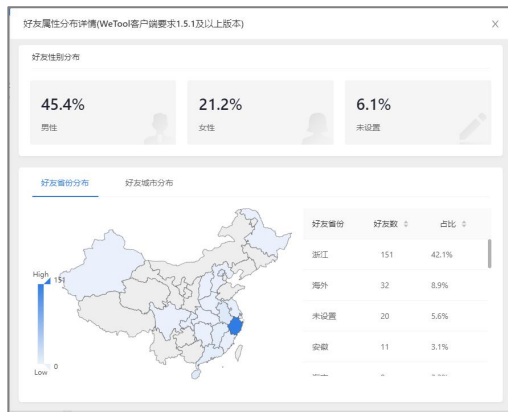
好友属性分布详情(WeTool客户端要求1.5.1及以上版本)

×

好友性别分布

45.4%
男性

21.2%
女性

6.1%
未设置

好友省份分布

好友城市分布

High
151

0
Low

| 好友省份 | 好友数 | 占比 |
|---|---|---|
| 浙江 | 151 | 42.1% |
| 海外 | 32 | 8.9% |
| 未设置 | 20 | 5.6% |
| 安徽 | 11 | 3.1% |
| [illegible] | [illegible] | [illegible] |